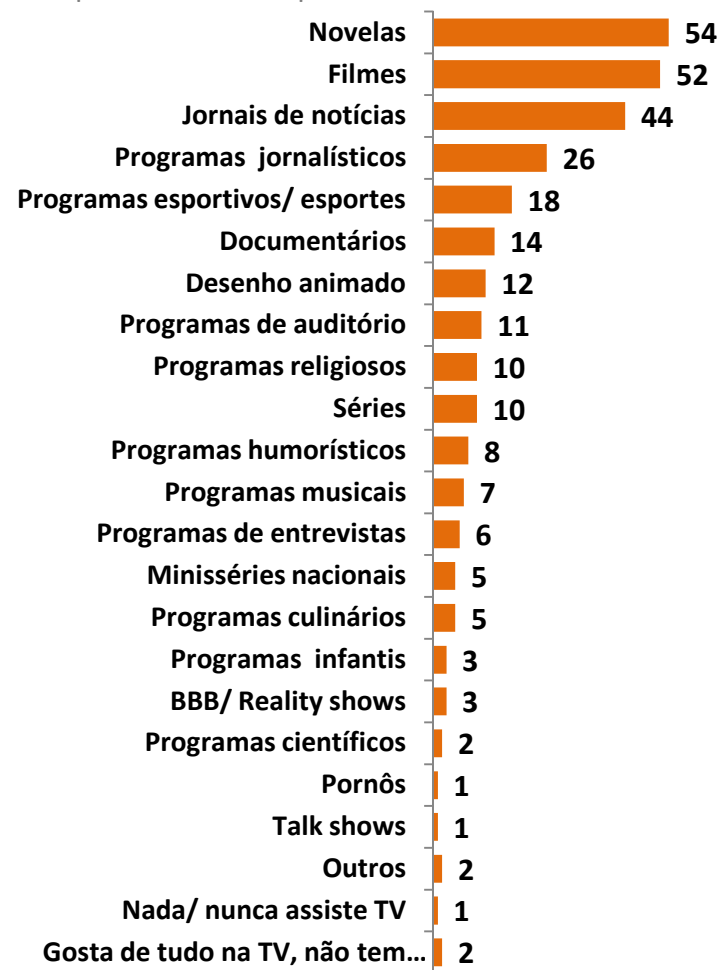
| | |
|---|---|
| Novelas | 54 |
| Filmes | 52 |
| Jornais de notícias | 44 |
| Programas jornalísticos | 26 |
| Programas esportivos/ esportes | 18 |
| Documentários | 14 |
| Desenho animado | 12 |
| Programas de auditório | 11 |
| Programas religiosos | 10 |
| Séries | 10 |
| Programas humorísticos | 8 |
| Programas musicais | 7 |
| Programas de entrevistas | 6 |
| Minisséries nacionais | 5 |
| Programas culinários | 5 |
| Programas infantis | 3 |
| BBB/ Reality shows | 3 |
| Programas científicos | 2 |
| Pornôs | 1 |
| Talk shows | 1 |
| Outros | 2 |
| Nada/ nunca assiste TV | 1 |
| Gosta de tudo na TV, não tem… | 2 |